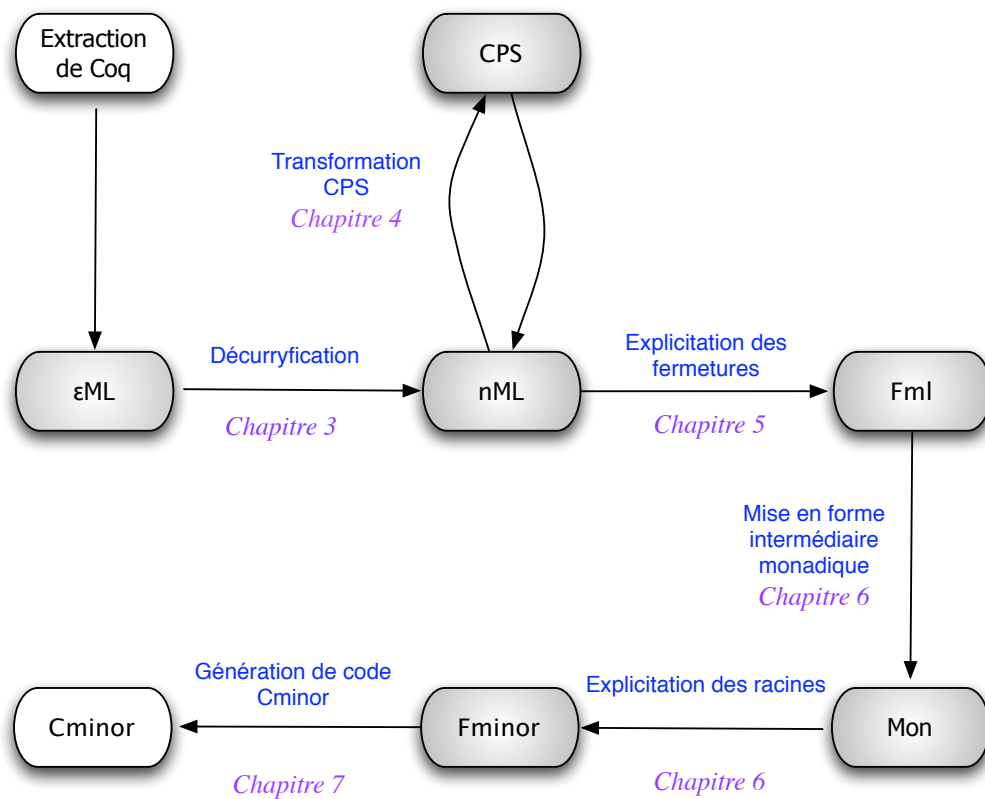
Extraction de Coq

CPS

Transformation CPS
Chapitre 4

εML

Décurryfication

Chapitre 3

nML

Explicitation des fermetures

Chapitre 5

Fml

Mise en forme intermédiaire monadique
Chapitre 6

Génération de code Cminor

Cminor

Fminor

Explicitation des racines

Mon

Chapitre 7

Chapitre 6